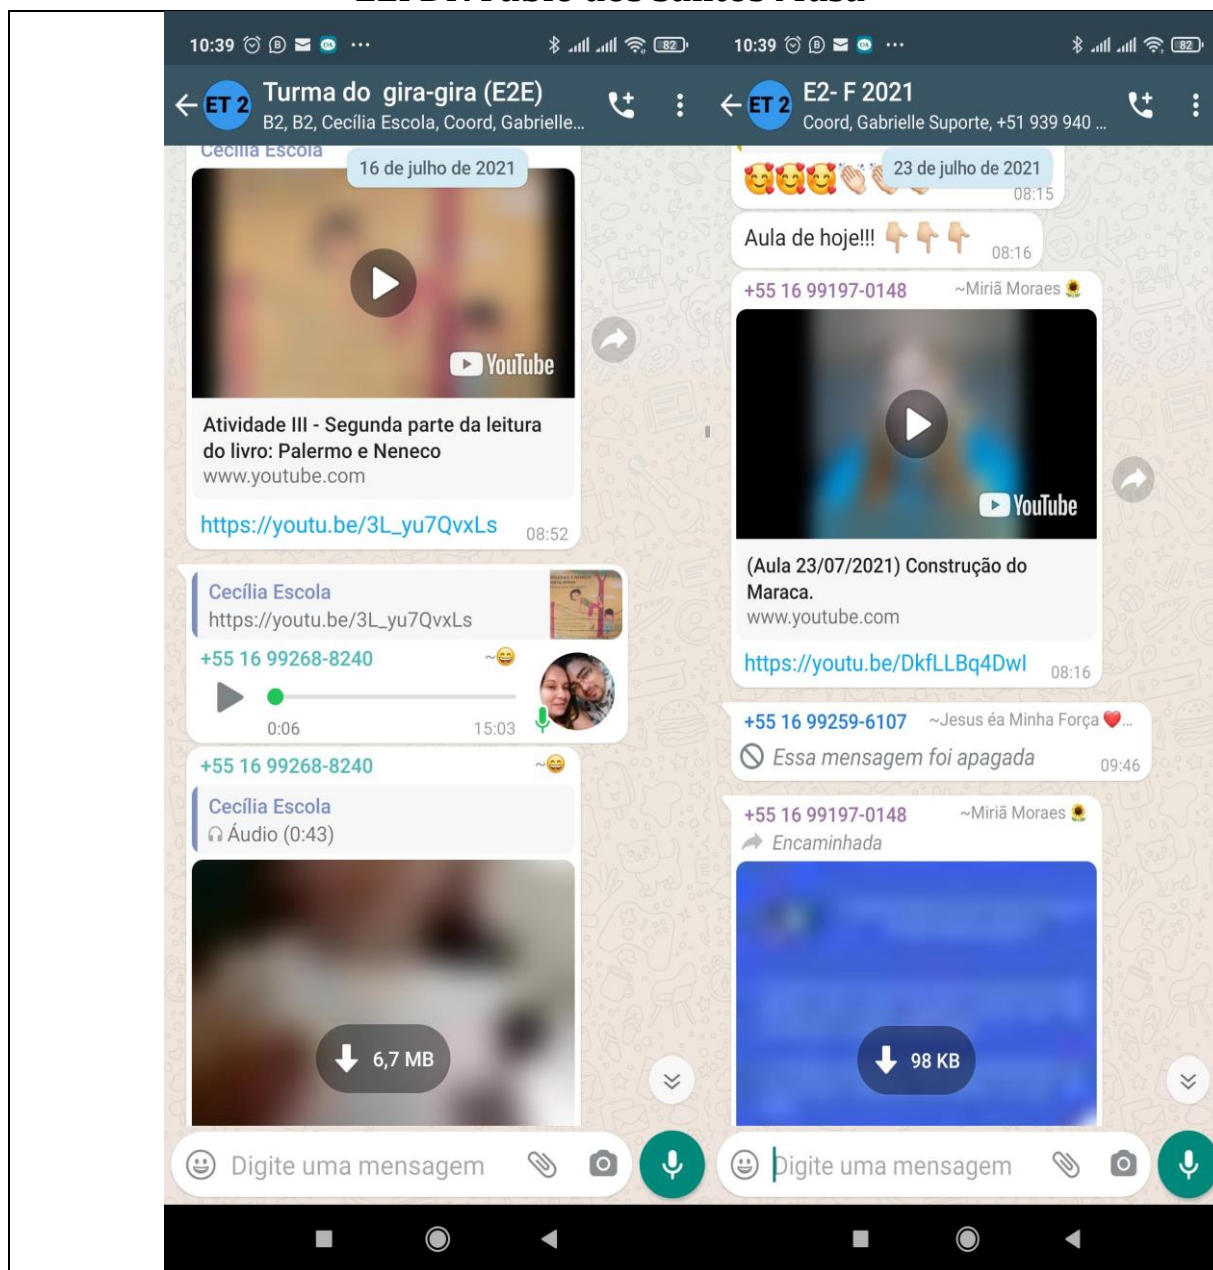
10:39 ··· 82

ET 2 Turma do gira-gira (E2E)
B2, B2, Cecília Escola, Coord, Gabrielle...

Cecília Escola
16 de julho de 2021

YouTube

Atividade III - Segunda parte da leitura do livro: Palermo e Neneco
www.youtube.com

https://youtu.be/3L_yu7QvxLs 08:52

Cecília Escola
https://youtu.be/3L_yu7QvxLs

+55 16 99268-8240 ~😄
0:06 15:03

+55 16 99268-8240 ~😄
Cecília Escola
Áudio (0:43)

6,7 MB

Digite uma mensagem

10:39 ··· 82

ET 2 E2- F 2021
Coord, Gabrielle Suporte, +51 939 940 ...

23 de julho de 2021
08:15

Aula de hoje!!! 👉👉👉 08:16

+55 16 99197-0148 ~Miriã Moraes 🌻

YouTube

(Aula 23/07/2021) Construção do Maraca.
www.youtube.com

https://youtu.be/DkfLLBq4DwI 08:16

+55 16 99259-6107 ~Jesus éa Minha Força ❤️...
Essa mensagem foi apagada 09:46

+55 16 99197-0148 ~Miriã Moraes 🌻
Encaminhada

98 KB

Digite uma mensagem